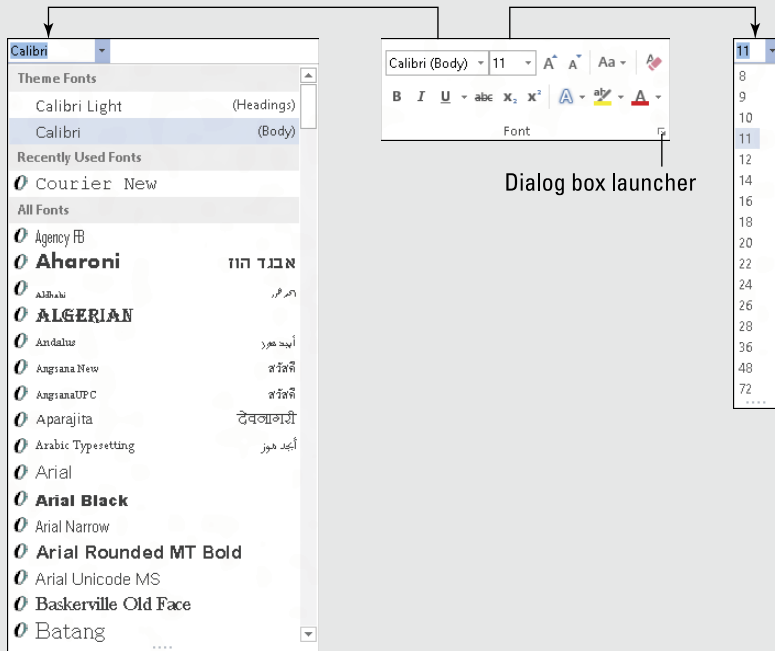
Calibri

Theme Fonts
Calibri Light (Headings)
Calibri (Body)
Recently Used Fonts
Courier New
All Fonts
Agency FB
Aharoni אבגד הוז
Aldhabi أبجد هوز
ALGERIAN
Andalus أبجد هوز
Angsana New สวัสดี
AngsanaUPC สวัสดี
Aparajita देवनागरी
Arabic Typesetting أبجد هوز
Arial
Arial Black
Arial Narrow
Arial Rounded MT Bold
Arial Unicode MS
Baskerville Old Face
Batang

Calibri (Body) 11 A A Aa
B I U abc x₂ x² A A
Font

Dialog box launcher

11
8
9
10
11
12
14
16
18
20
22
24
26
28
36
48
72